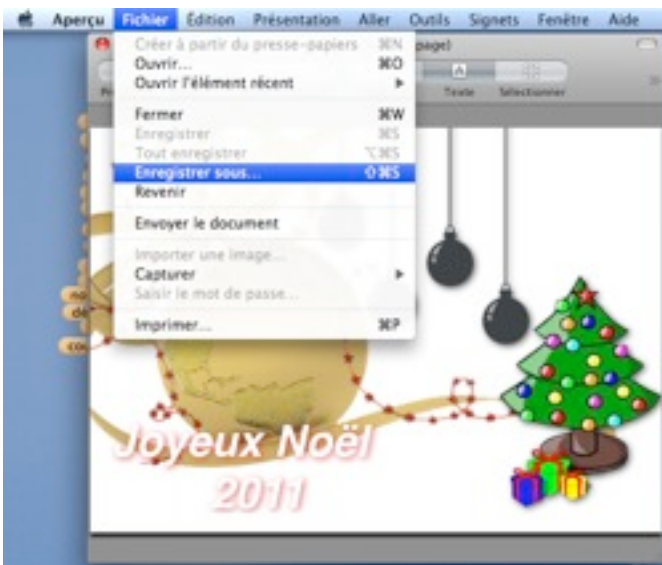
Aperçu Fichier Édition Présentation Aller Outils Signets Fenêtre Aide

Créer à partir du presse-papiers ⌘N
Ouvrir... ⌘O
Ouvrir l'élément récent ▶
Fermer ⌘W
Enregistrer ⌘S
Tout enregistrer ⌥⌘S
Enregistrer sous... ⇧⌘S
Revenir
Envoyer le document
Importer une image...
Capturer ▶
Saisir le mot de passe...
Imprimer... ⌘P

page)
Texte Sélectionner

Joyeux Noël 2011